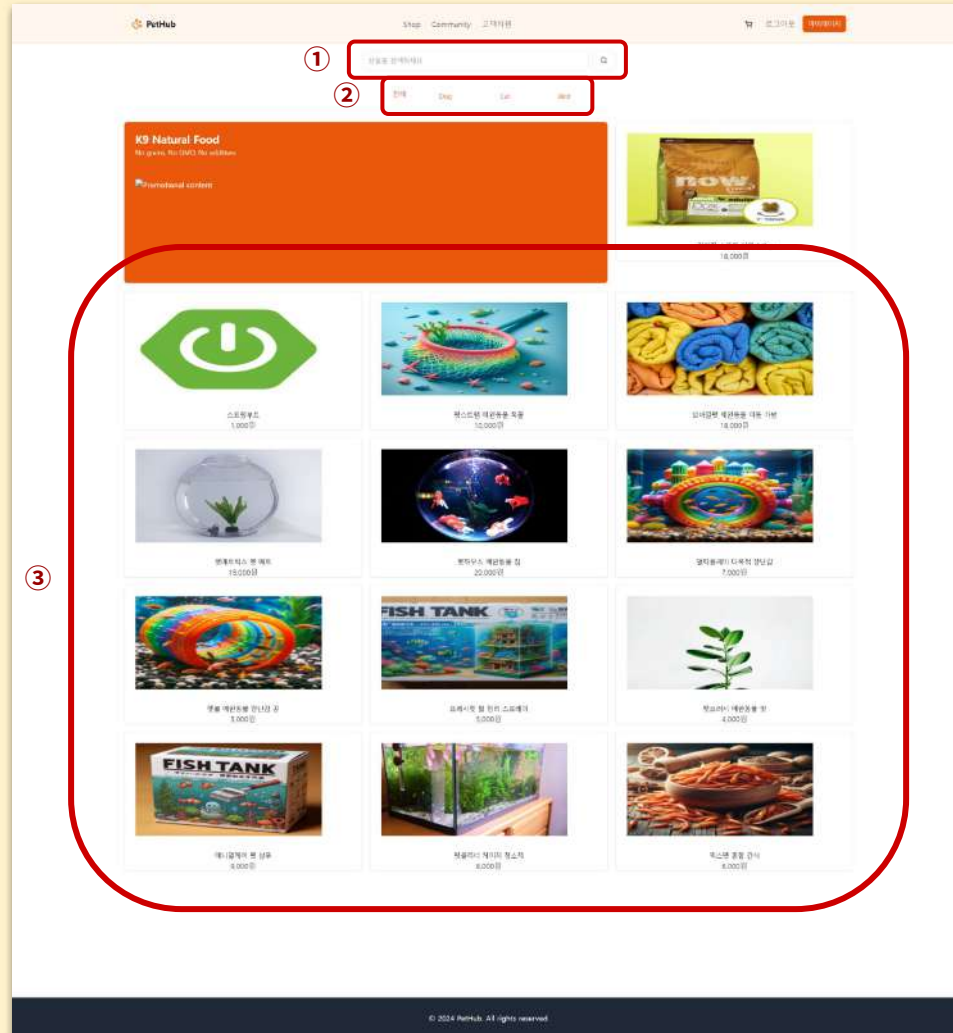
PetHub

Shop Community 고객지원

로그아웃 마이페이지

①

상품을 검색하세요

②

전체 Dog Cat Bird

K9 Natural Food

No grains, No GMO, No additives

Promotional content

now

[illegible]

18,000원

③

스프링부트

1,000원

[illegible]

10,000원

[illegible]

18,000원

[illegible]

15,000원

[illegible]

20,000원

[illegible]

7,000원

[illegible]

3,000원

FISH TANK

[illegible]

5,000원

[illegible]

4,000원

FISH TANK

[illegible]

5,000원

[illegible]

8,000원

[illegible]

8,000원

© 2024 PetHub. All rights reserved.